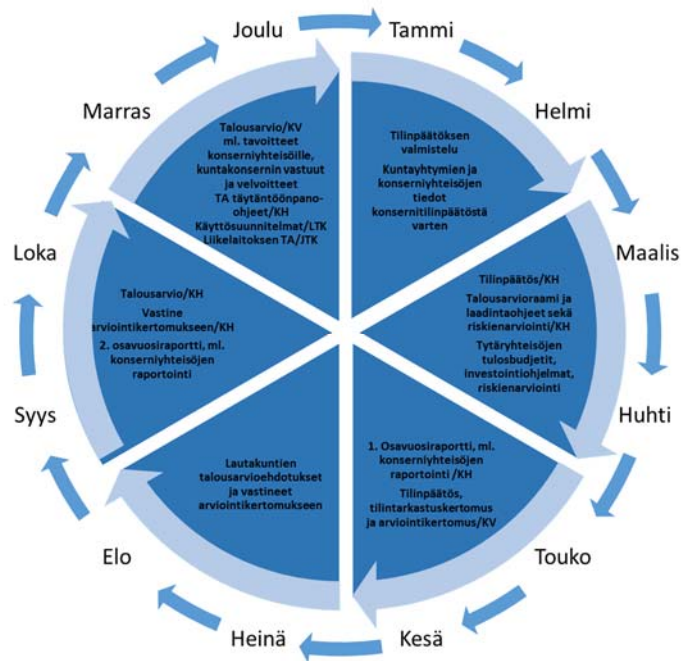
Joulu

Tammi

Helmi

Maalis

Huhti

Touko

Kesä

Heinä

Elo

Syys

Loka

Marras

Tilinpäätöksen valmistelu

Kuntayhtymien ja konserniyhteisöjen tiedot konsernitilinpäätöstä varten

Tilinpäätös/KH

Talousarvioraami ja laadintaohjeet sekä riskienarviointi/KH

Tytäryhteisöjen tulosbudjetit, investointiohjelmat, riskienarviointi

1. Osavuosiraportti, ml. konserniyhteisöjen raportointi /KH

Tilinpäätös, tilintarkastuskertomus ja arviointikertomus/KV

Lautakuntien talousarvioehdotukset ja vastineet arviointikertomukseen

Talousarvio/KH

Vastine arviointikertomukseen/KH

2. osavuosiraportti, ml. konserniyhteisöjen raportointi

Talousarvio/KV ml. tavoitteet konserniyhteisöille, kuntakonsernin vastuut ja velvoitteet

TA täytäntöönpano-ohjeet/KH

Käyttösuunnitelmat/LTK

Liikelaitoksen TA/JTK